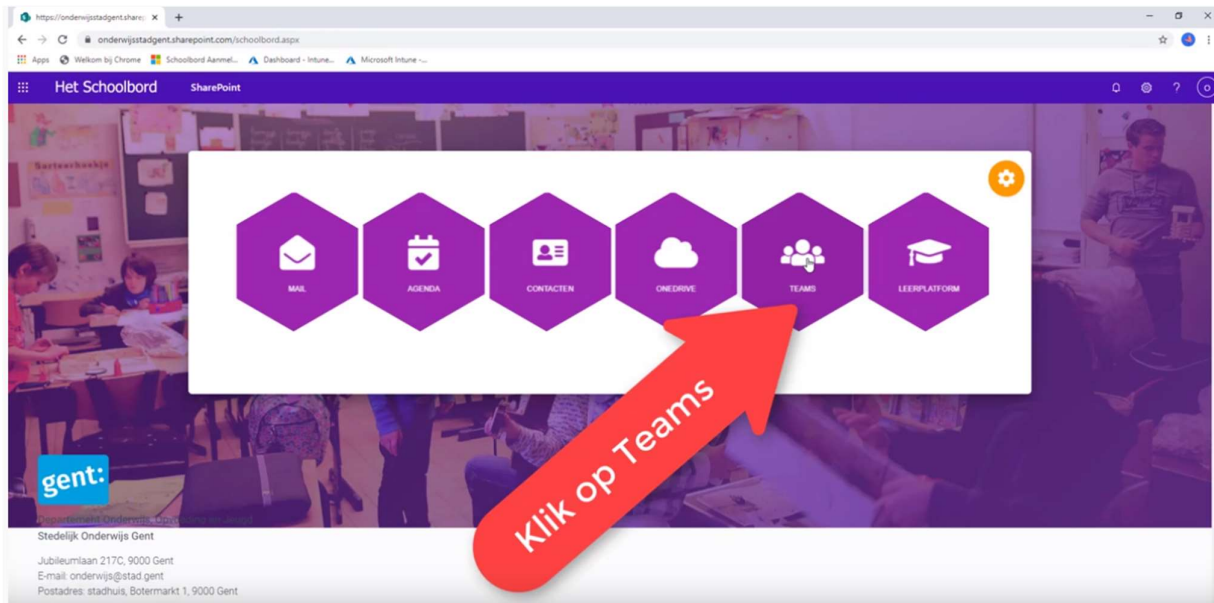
https://onderwijsstadgent.share ×
+

onderwijsstadgent.sharepoint.com/schoolbord.aspx

Apps Welkom bij Chrome Schoolbord Aanmel... Dashboard - Intune... Microsoft Intune -...

Het Schoolbord SharePoint

MAIL

AGENDA

CONTACTEN

ONEDRIVE

TEAMS

LEERPLATFORM

Klik op Teams

gent:

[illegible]

Stedelijk Onderwijs Gent

Jubileumlaan 217C, 9000 Gent
E-mail: onderwijs@stad.gent
Postadres: stadhuis, Botermarkt 1, 9000 Gent